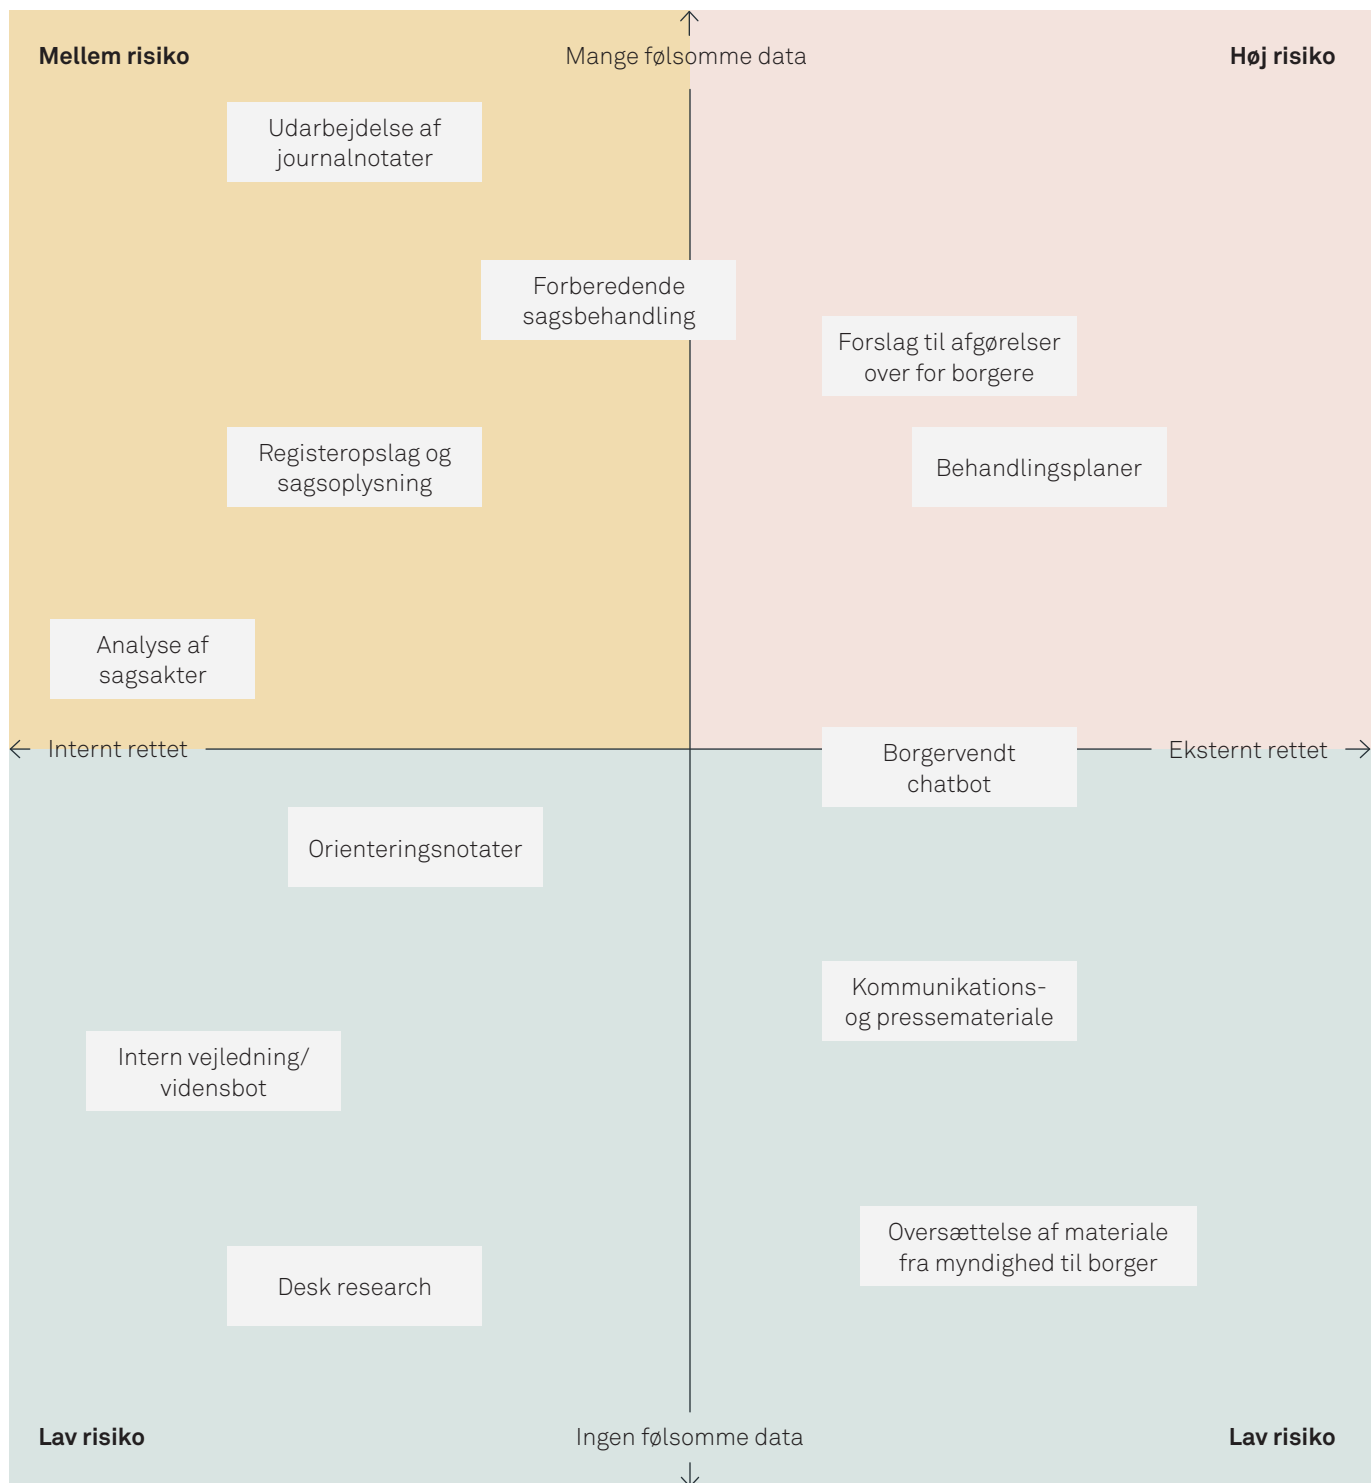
Mellem risiko

Mange følsomme data

Høj risiko

Udarbejdelse af journalnotater

Forberedende sagsbehandling

Forslag til afgørelser over for borgere

Registeropslag og sagsoplysning

Behandlingsplaner

Analyse af sagsakter

Internt rettet

Borgervendt chatbot

Eksternt rettet

Orienteringsnotater

Kommunikations- og pressemateriale

Intern vejledning/ vidensbot

Oversættelse af materiale fra myndighed til borger

Desk research

Lav risiko

Ingen følsomme data

Lav risiko